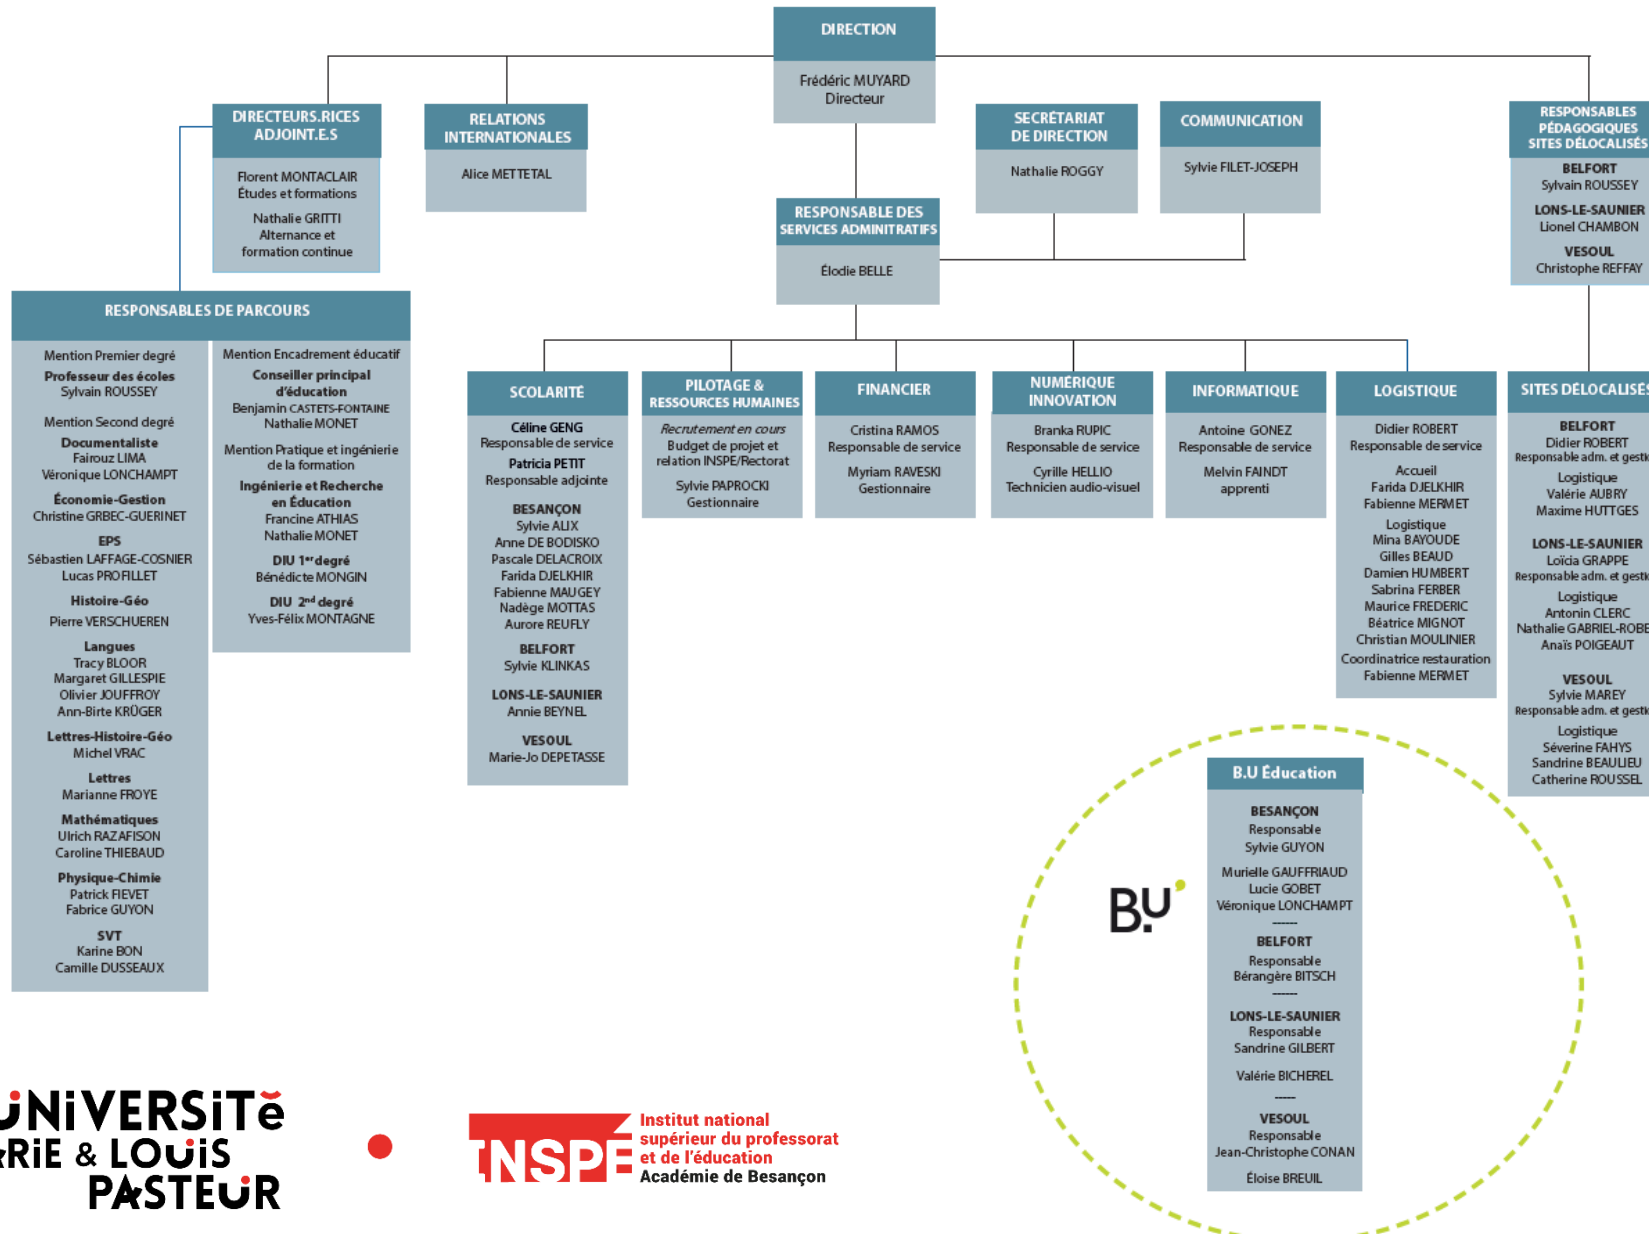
DIRECTION

Frédéric MUYARD
Directeur

DIRECTEURS.RICES ADJOINT.E.S

Florent MONTACLAIR
Études et formations

Nathalie GRITTI
Alternance et formation continue

RELATIONS INTERNATIONALES

Alice METTETAL

SECRÉTARIAT DE DIRECTION

Nathalie ROGGY

COMMUNICATION

Sylvie FILET-JOSEPH

RESPONSABLES PÉDAGOGIQUES SITES DÉLOCALISÉS

BELFORT
Sylvain ROUSSEY

LONS-LE-SAUNIER
Lionel CHAMBON

VESOUL
Christophe REFFAY

RESPONSABLE DES SERVICES ADMINITRATIFS

Élodie BELLE

RESPONSABLES DE PARCOURS

Mention Premier degré
Professeur des écoles
Sylvain ROUSSEY

Mention Second degré
Documentaliste
Fairouz LIMA
Véronique LONCHAMPT

Économie-Gestion
Christine GRBEC-GUERINET

EPS
Sébastien LAFFAGE-COSNIER
Lucas PROFILLET

Histoire-Géo
Pierre VERSCHUEREN

Langues
Tracy BLOOR
Margaret GILLESPIE
Olivier JOUFFROY
Ann-Birte KRÜGER

Lettres-Histoire-Géo
Michel VRAC

Lettres
Marianne FROYE

Mathématiques
Ulrich RAZAFISON
Caroline THIEBAUD

Physique-Chimie
Patrick FIEVET
Fabrice GUYON

SVT
Karine BON
Camille DUSSEAUX

Mention Encadrement éducatif
Conseiller principal d'éducation
Benjamin CASTETS-FONTAINE
Nathalie MONET

Mention Pratique et ingénierie de la formation
Ingénierie et Recherche en Éducation
Francine ATHIAS
Nathalie MONET

DIU 1$^{er}$ degré
Bénédicte MONGIN

DIU 2$^{nd}$ degré
Yves-Félix MONTAGNE

SCOLARITÉ

Céline GENG
Responsable de service
Patricia PETIT
Responsable adjointe

BESANÇON
Sylvie ALIX
Anne DE BODISKO
Pascale DELACROIX
Farida DJELKHIR
Fabienne MAUGEY
Nadège MOTTAS
Aurore REUFLY

BELFORT
Sylvie KLINKAS

LONS-LE-SAUNIER
Annie BEYNEL

VESOUL
Marie-Jo DEPETASSE

PILOTAGE & RESSOURCES HUMAINES

Recrutement en cours
Budget de projet et relation INSPE/Rectorat

Sylvie PAPROCKI
Gestionnaire

FINANCIER

Cristina RAMOS
Responsable de service

Myriam RAVESKI
Gestionnaire

NUMÉRIQUE INNOVATION

Branka RUPIC
Responsable de service

Cyrille HELLIO
Technicien audio-visuel

INFORMATIQUE

Antoine GONEZ
Responsable de service

Melvin FAINDT
apprenti

LOGISTIQUE

Didier ROBERT
Responsable de service

Accueil
Farida DJELKHIR
Fabienne MERMET

Logistique
Mina BAYOUDE
Gilles BEAUD
Damien HUMBERT
Sabrina FERBER
Maurice FREDERIC
Béatrice MIGNOT
Christian MOULINIER
Coordinatrice restauration
Fabienne MERMET

SITES DÉLOCALISÉS

BELFORT
Didier ROBERT
Responsable adm. et gesti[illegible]

Logistique
Valérie AUBRY
Maxime HUTTGES

LONS-LE-SAUNIER
Loïcia GRAPPE
Responsable adm. et gesti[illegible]

Logistique
Antonin CLERC
Nathalie GABRIEL-ROBE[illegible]
Anaïs POIGEAUT

VESOUL
Sylvie MAREY
Responsable adm. et gesti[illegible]

Logistique
Séverine FAHYS
Sandrine BEAULIEU
Catherine ROUSSEL

B.U Éducation

BESANÇON
Responsable
Sylvie GUYON

Murielle GAUFFRIAUD
Lucie GOBET
Véronique LONCHAMPT
------
BELFORT
Responsable
Bérangère BITSCH
------
LONS-LE-SAUNIER
Responsable
Sandrine GILBERT

Valérie BICHEREL
------
VESOUL
Responsable
Jean-Christophe CONAN

Éloïse BREUIL

BU

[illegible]NIVERSITé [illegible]RIE & LOUIS PASTEUR

INSPÉ
Institut national supérieur du professorat et de l'éducation
Académie de Besançon